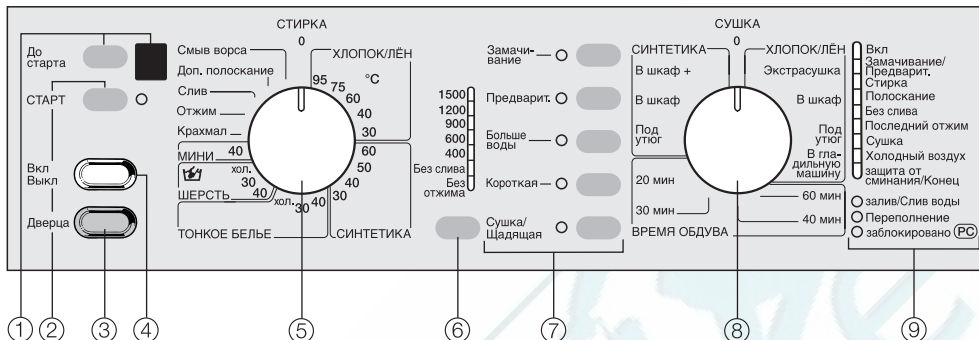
До старта

СТАРТ

Вкл Выкл

Дверца

СТИРКА

0

Смыв ворса

Доп. полоскание

Слив

Отжим

Крахмал

МИНИ

ХЛОПОК/ЛЁН

°C

95 75 60 40 30

60 50 40 30

40 30 40

хол.

хол.

ШЕРСТЬ

ТОНКОЕ БЕЛЬЕ

СИНТЕТИКА

1500 1200 900 600 400 Без слива Без отжима

Замачивание

Предварит.

Больше воды

Короткая

Сушка/ Щадящая

СУШКА

СИНТЕТИКА

0

ХЛОПОК/ЛЁН

В шкаф +

Экстрасушка

В шкаф

В шкаф

Под утюг

Под утюг

В гладильную машину

20 мин

30 мин

60 мин

40 мин

ВРЕМЯ ОБДУВА

Вкл

Замачивание/ Предварит.

Стирка

Полоскание

Без слива

Последний отжим

Сушка

Холодный воздух

Защита от сминания/Конец

залив/Слив воды

Переполнение

заблокировано PC

1 2 3 4 5 6 7 8 9